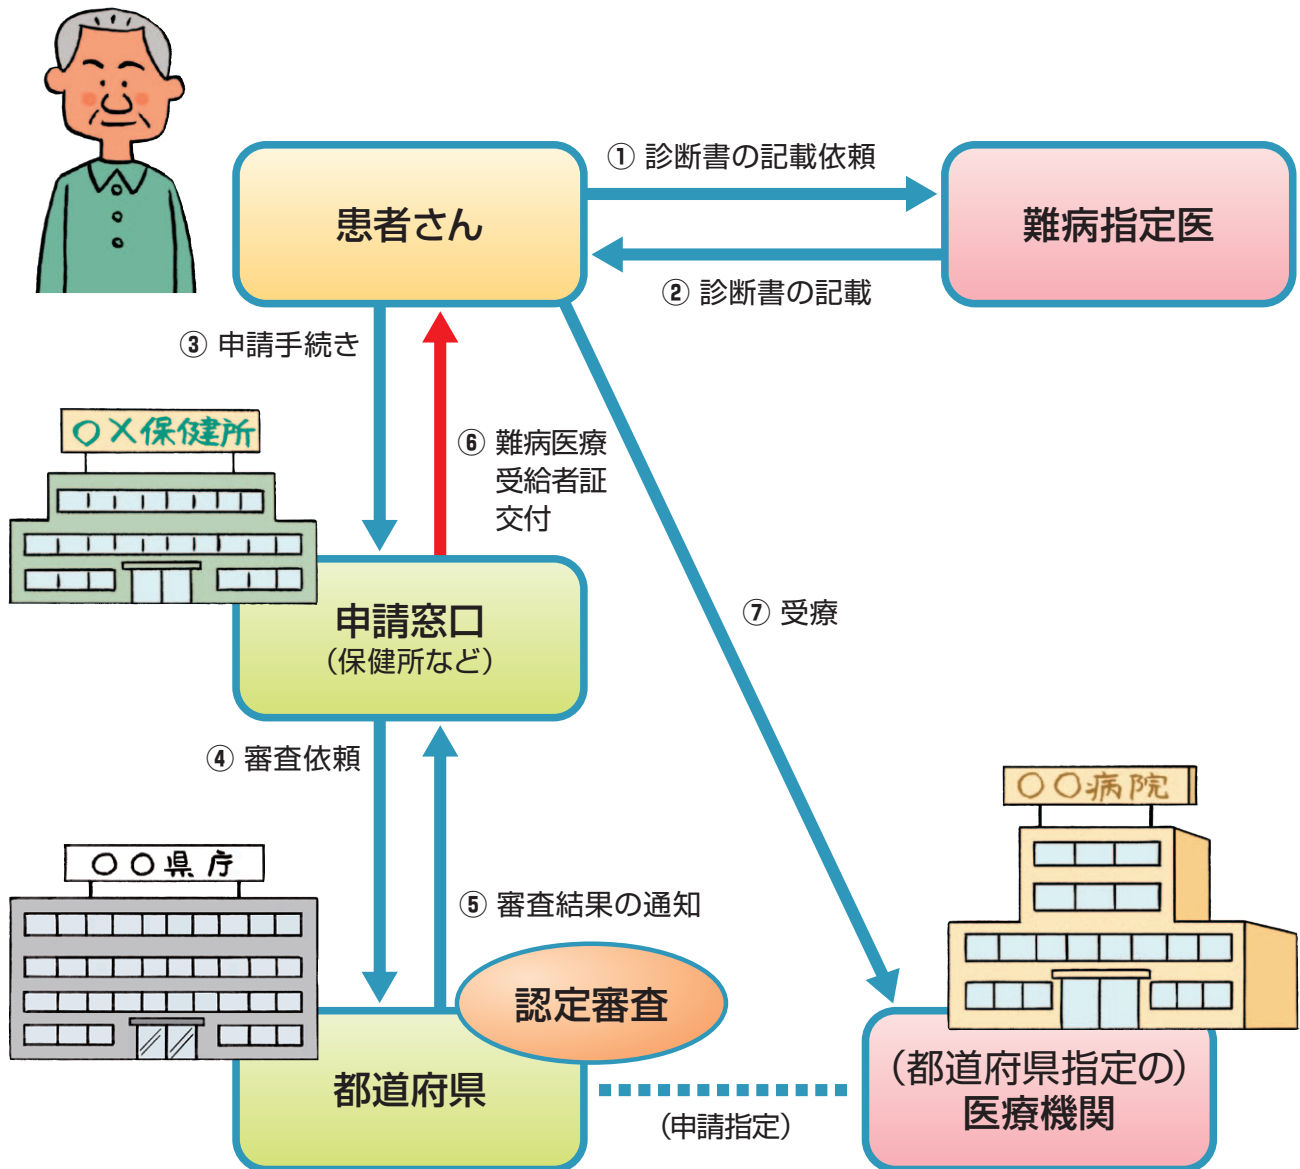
患者さん

① 診断書の記載依頼

難病指定医

② 診断書の記載

③ 申請手続き

○×保健所

⑥ 難病医療受給者証交付

⑦ 受療

申請窓口
（保健所など）

④ 審査依頼

○○病院

○○県庁

⑤ 審査結果の通知

認定審査

都道府県

（都道府県指定の）
医療機関

（申請指定）